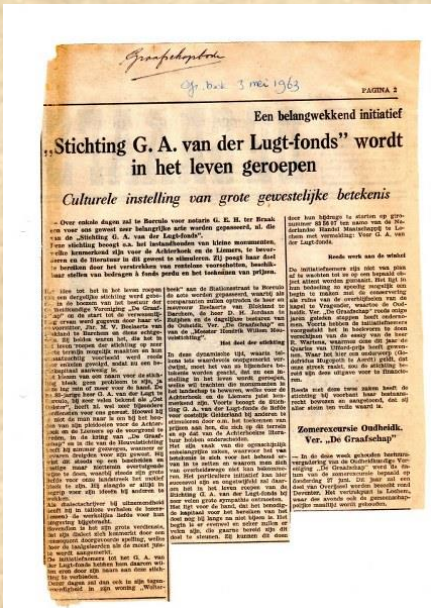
Graafschapbode

Gr. bode 3 mei 1963

PAGINA 2

Een belangwekkend initiatief

„Stichting G. A. van der Lugt-fonds" wordt in het leven geroepen

Culturele instelling van grote gewestelijke betekenis

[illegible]

Reeds werk aan de winkel

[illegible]

Het doel der stichting

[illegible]

Zomerexcursie Oudheidk. Ver. „De Graafschap"

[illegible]